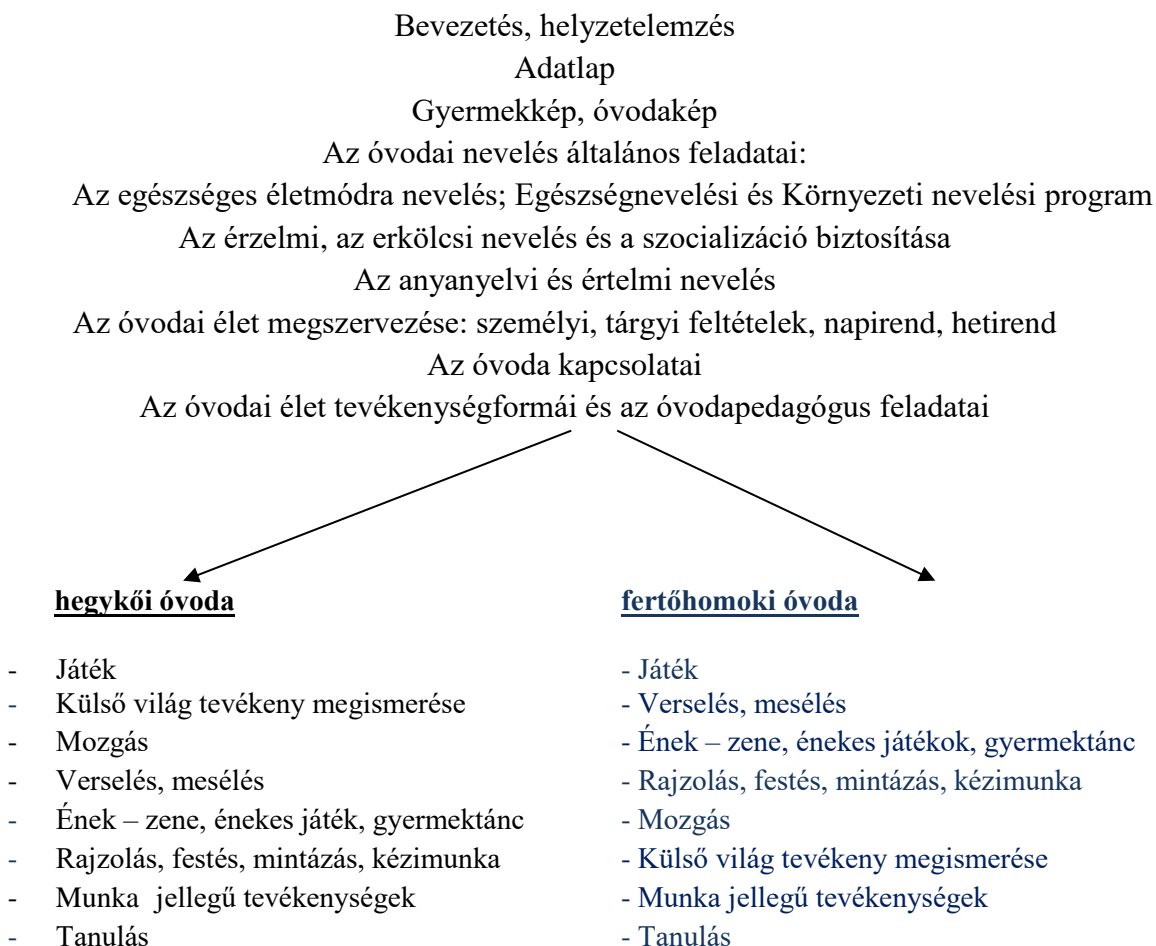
Bevezetés, helyzetelemzés
Adatlap
Gyermekkép, óvodakép
Az óvodai nevelés általános feladatai:
Az egészséges életmódra nevelés; Egészségnevelési és Környezeti nevelési program
Az érzelmi, az erkölcsi nevelés és a szocializáció biztosítása
Az anyanyelvi és értelmi nevelés
Az óvodai élet megszervezése: személyi, tárgyi feltételek, napirend, hetirend
Az óvoda kapcsolatai
Az óvodai élet tevékenységformái és az óvodapedagógus feladatai

hegykői óvoda

- Játék
- Külső világ tevékeny megismerése
- Mozgás
- Verselés, mesélés
- Ének – zene, énekes játék, gyermektánc
- Rajzolás, festés, mintázás, kézimunka
- Munka jellegű tevékenységek
- Tanulás

fertőhomoki óvoda

- Játék
- Verselés, mesélés
- Ének – zene, énekes játékok, gyermektánc
- Rajzolás, festés, mintázás, kézimunka
- Mozgás
- Külső világ tevékeny megismerése
- Munka jellegű tevékenységek
- Tanulás